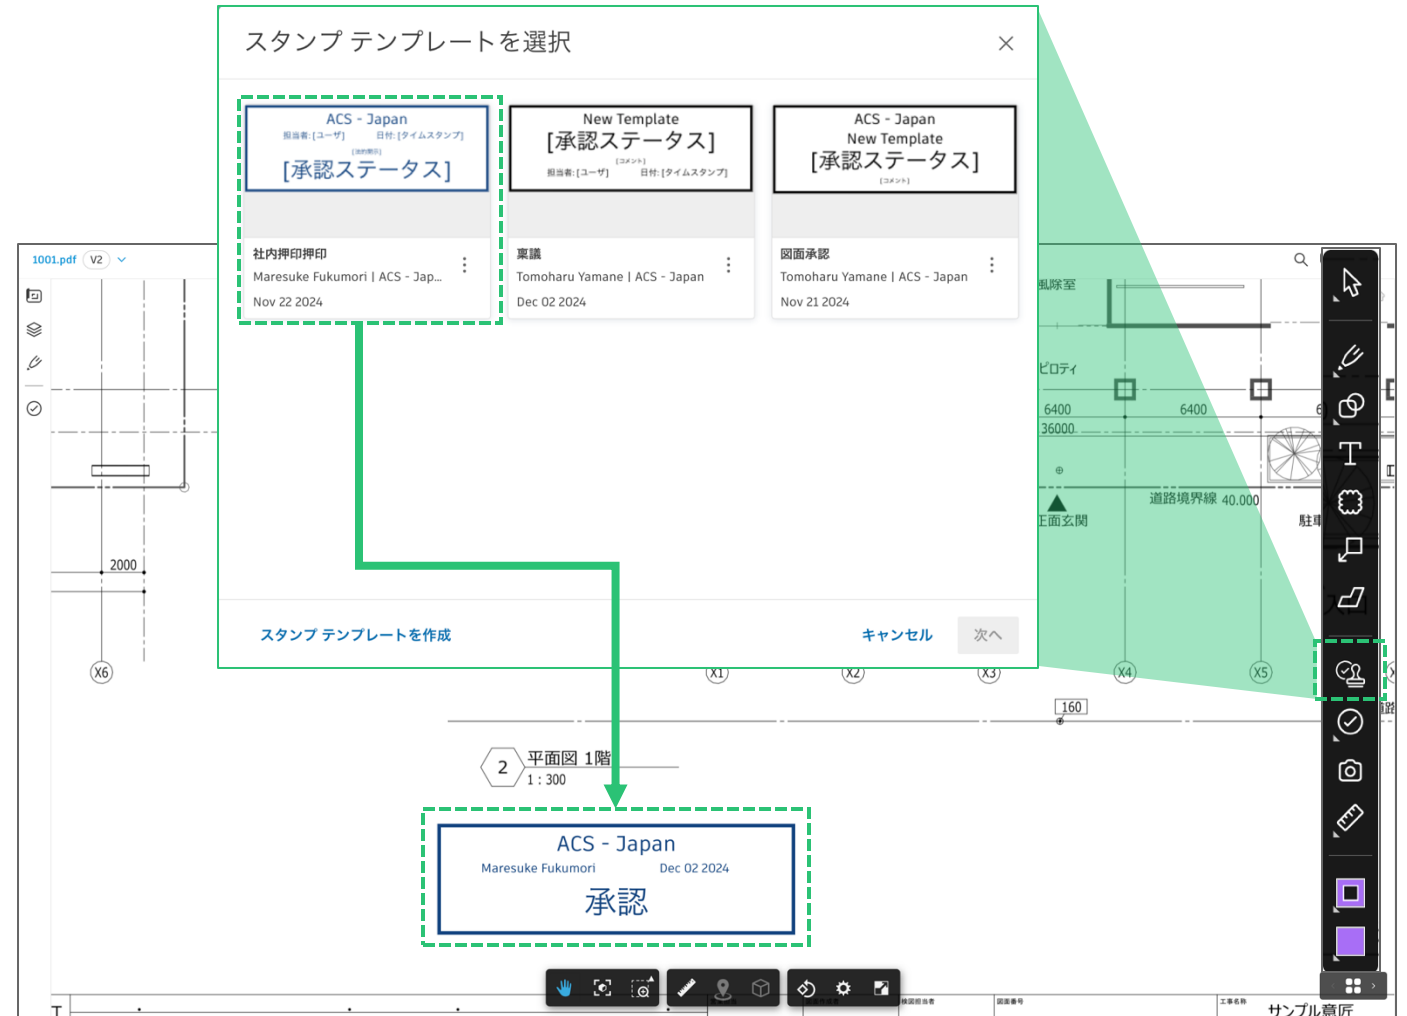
スタンプ テンプレートを選択

ACS - Japan
担当者: [ユーザ] 日付: [タイムスタンプ]
[追加欄]
[承認ステータス]

社内押印押印
Maresuke Fukumori | ACS - Jap...
Nov 22 2024

New Template
[承認ステータス]
[コメント]
担当者: [ユーザ] 日付: [タイムスタンプ]

稟議
Tomoharu Yamane | ACS - Japan
Dec 02 2024

ACS - Japan
New Template
[承認ステータス]
[コメント]

図面承認
Tomoharu Yamane | ACS - Japan
Nov 21 2024

スタンプ テンプレートを作成
キャンセル
次へ

1001.pdf V2

風除室
ピロティ
6400
6400
36000
道路境界線 40.000
正面玄関
駐車
2000
X6
X1
X2
X3
X4
X5
160
2
平面図 1階
1 : 300

ACS - Japan
Maresuke Fukumori
Dec 02 2024
承認

サンプル庁